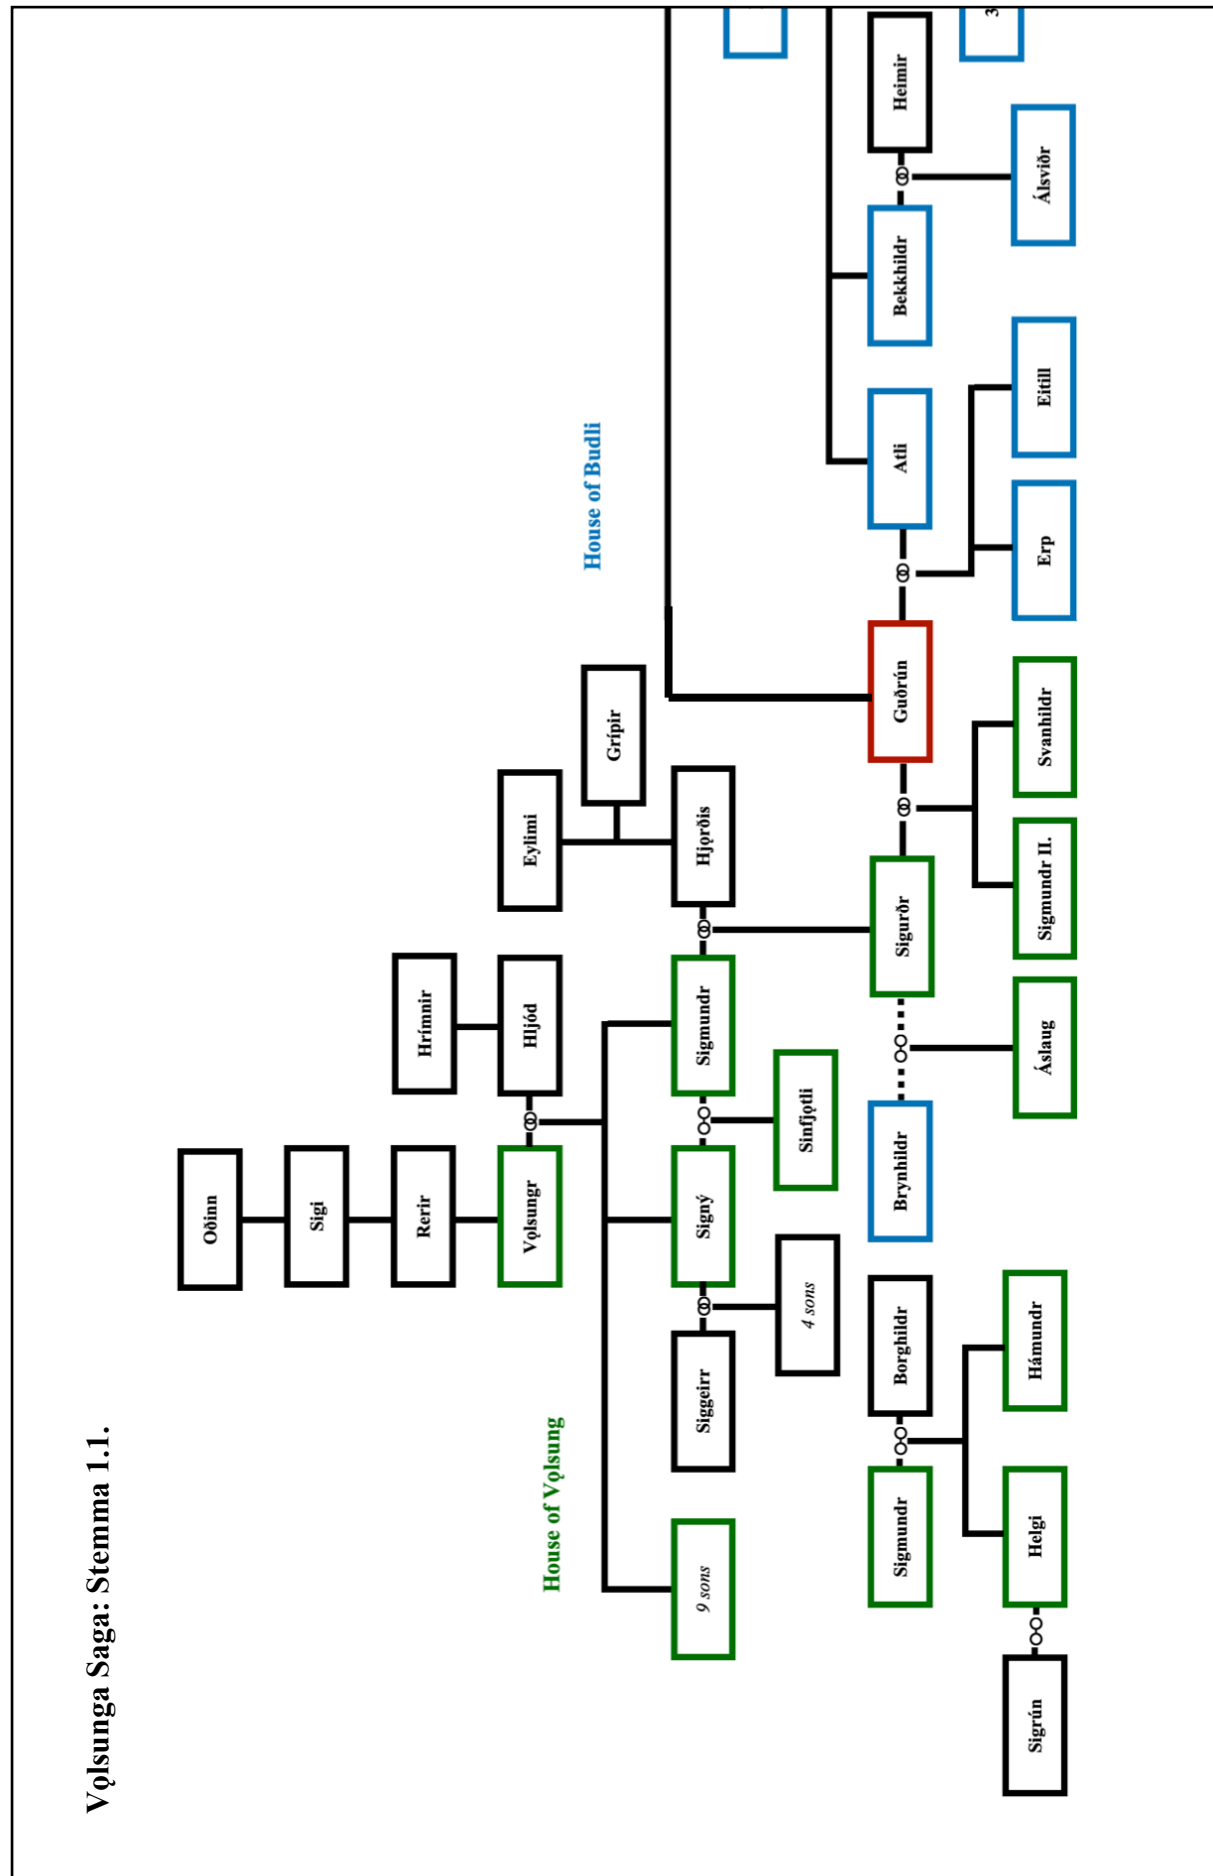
Vǫlsunga Saga: Stemma 1.1.

House of Budli

House of Vǫlsung

Oðinn

Sigi

Rerir

Vǫlsungr

Hrímnir

Hljód

Eylimi

Grípir

Hjǫrdís

Sigmundr

Signý

Siggeirr

4 sons

Sinfjǫtli

9 sons

Sigurðr

Guðrún

Atli

Bekkhildr

Heimir

Álsviðr

Eitill

Erp

Svanhildr

Sigmundr II.

Áslaug

Brynhildr

Borghildr

Sigmundr

Hámundr

Helgi

Sigrún

3